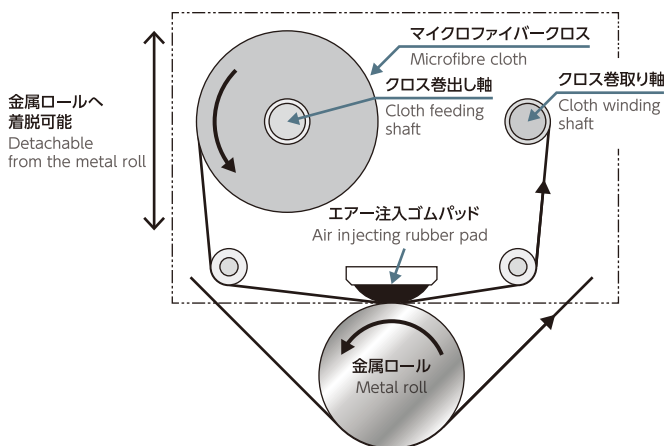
金属ロールへ着脱可能
Detachable from the metal roll

マイクロファイバークロス
Microfibre cloth

クロス巻出し軸
Cloth feeding shaft

クロス巻取り軸
Cloth winding shaft

エアー注入ゴムパッド
Air injecting rubber pad

金属ロール
Metal roll